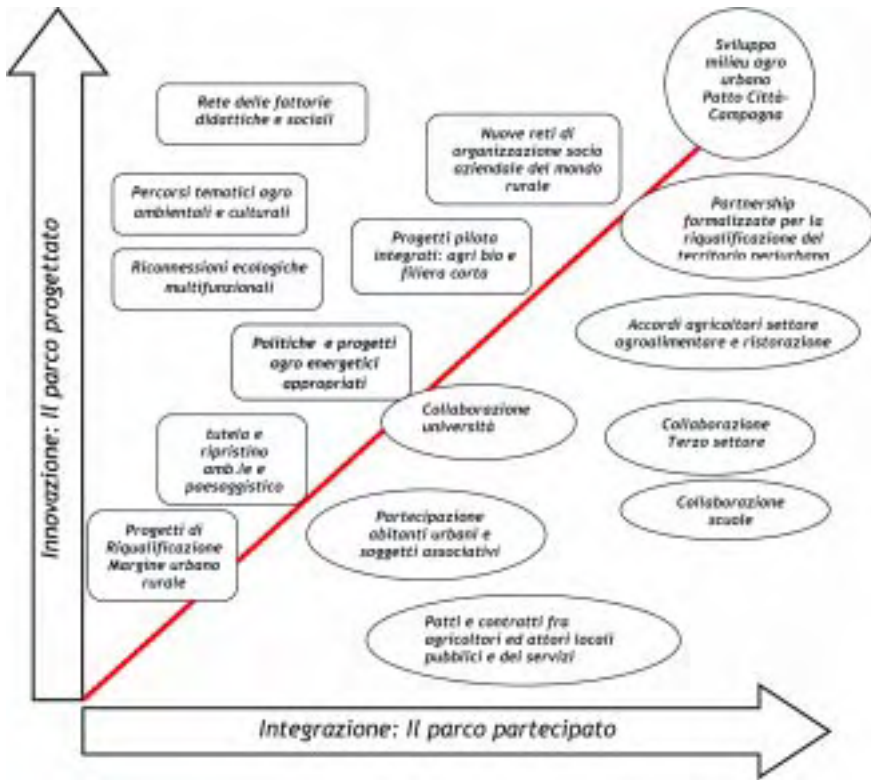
Innovazione: Il parco progettato

Rete delle fattorie didattiche e sociali

Percorsi tematici agro ambientali e culturali

Riconnessioni ecologiche multifunzionali

Nuove reti di organizzazione socio aziendale del mondo rurale

Progetti pilota integrati: agri bio e filiera corta

Politiche e progetti agro energetici appropriati

tutela e ripristino amb.le e paesaggistico

Progetti di Riqualificazione Margine urbano rurale

Sviluppo milieu agro urbano Patto Città-Campagna

Partnership formalizzate per la riqualificazione del territorio periurbano

Accordi agricoltori settore agroalimentare e ristorazione

Collaborazione università

Collaborazione Terzo settore

Collaborazione scuole

Partecipazione abitanti urbani e soggetti associativi

Patti e contratti fra agricoltori ed attori locali pubblici e dei servizi

Integrazione: Il parco partecipato